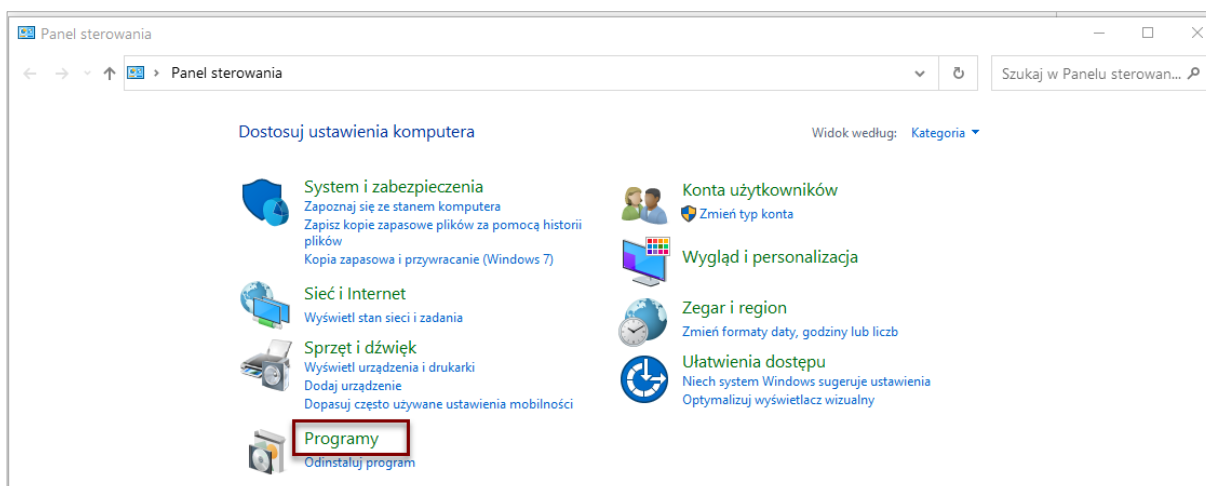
Panel sterowania

Panel sterowania

Szukaj w Panelu sterowan...

Dostosuj ustawienia komputera

Widok według: Kategoria

System i zabezpieczenia
Zapoznaj się ze stanem komputera
Zapisz kopie zapasowe plików za pomocą historii plików
Kopia zapasowa i przywracanie (Windows 7)

Sieć i Internet
Wyświetl stan sieci i zadania

Sprzęt i dźwięk
Wyświetl urządzenia i drukarki
Dodaj urządzenie
Dopasuj często używane ustawienia mobilności

Programy
Odinstaluj program

Konta użytkowników
Zmień typ konta

Wygląd i personalizacja

Zegar i region
Zmień formaty daty, godziny lub liczb

Ułatwienia dostępu
Niech system Windows sugeruje ustawienia
Optymalizuj wyświetlacz wizualny